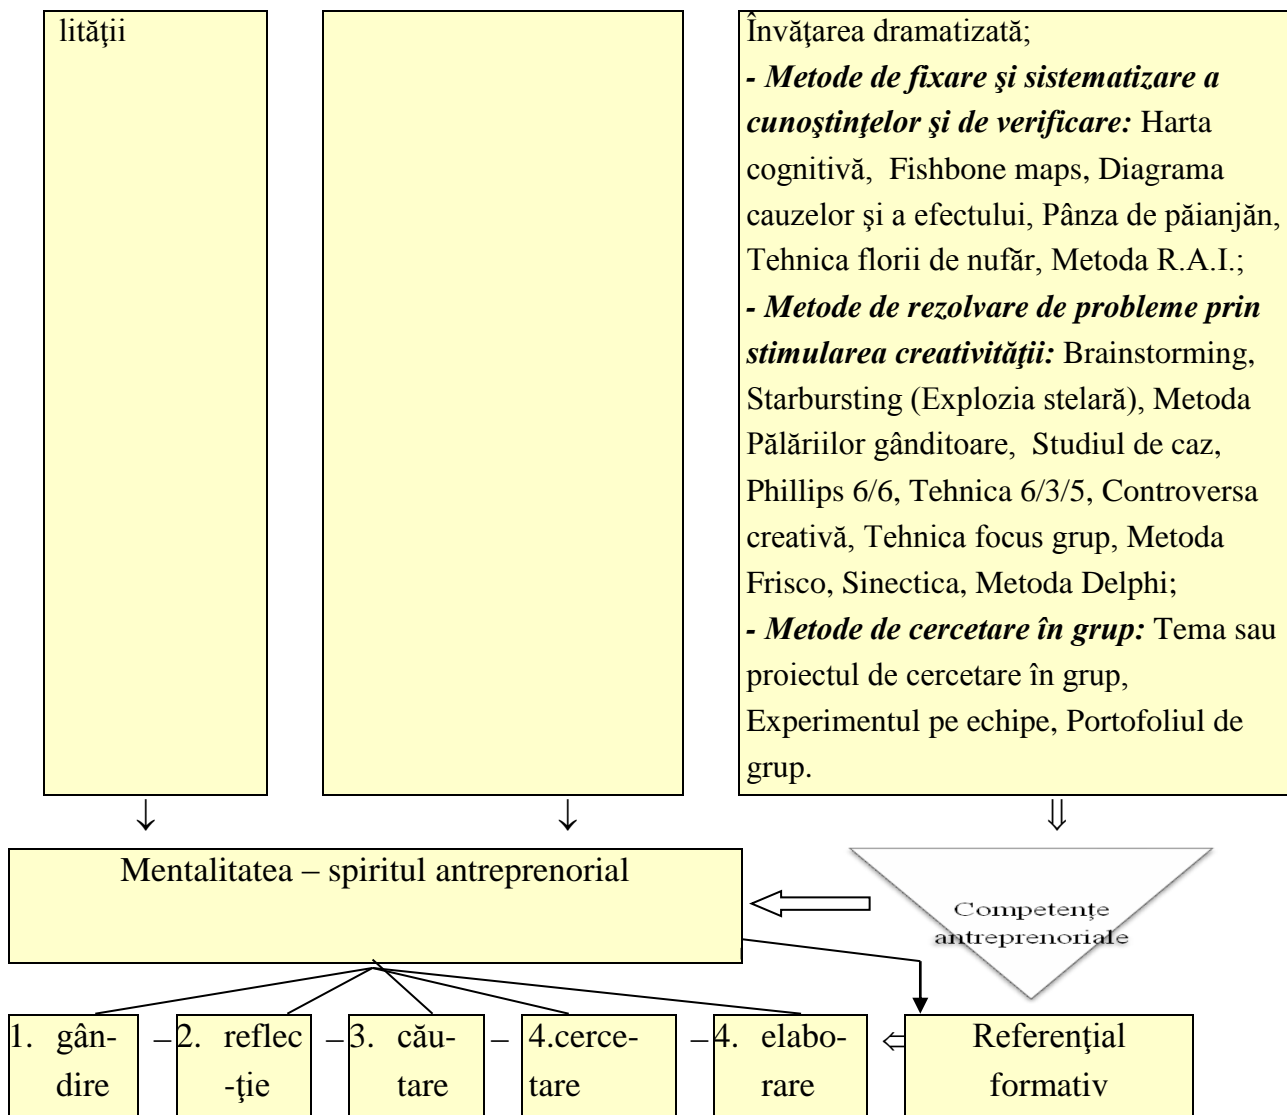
lităţii

Învăţarea dramatizată;
- *Metode de fixare şi sistematizare a cunoştinţelor şi de verificare:* Harta cognitivă, Fishbone maps, Diagrama cauzelor şi a efectului, Pânza de păianjăn, Tehnica florii de nufăr, Metoda R.A.I.;
- *Metode de rezolvare de probleme prin stimularea creativităţii:* Brainstorming, Starbursting (Explozia stelară), Metoda Pălăriilor gânditoare, Studiul de caz, Phillips 6/6, Tehnica 6/3/5, Controversa creativă, Tehnica focus grup, Metoda Frisco, Sinectica, Metoda Delphi;
- *Metode de cercetare în grup:* Tema sau proiectul de cercetare în grup, Experimentul pe echipe, Portofoliul de grup.

Mentalitatea – spiritul antreprenorial

Competenţe antreprenoriale

1. gândire – 2. reflecţie – 3. căutare – 4.cercetare – 4. elaborare

Referenţial formativ